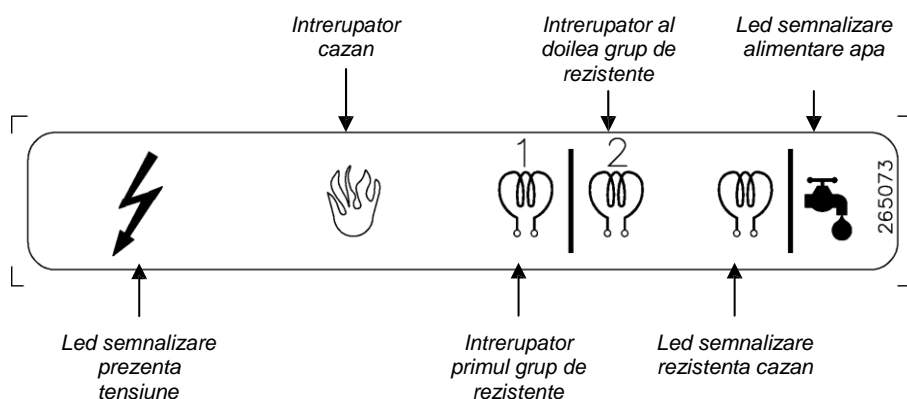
Intrerupator cazan

Intrerupator al doilea grup de rezistente

Led semnalizare alimentare apa

1

2

265073

Led semnalizare prezenta tensiune

Intrerupator primul grup de rezistente

Led semnalizare rezistenta cazan